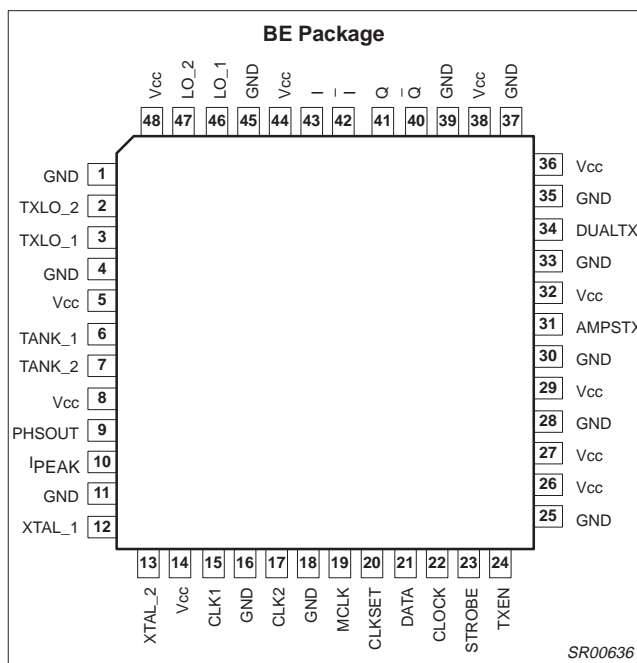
BE Package

Vcc 48
LO_2 47
LO_1 46
GND 45
Vcc 44
I 43
$\bar{I}$ 42
Q 41
$\bar{Q}$ 40
GND 39
Vcc 38
GND 37

GND 1
TXLO_2 2
TXLO_1 3
GND 4
Vcc 5
TANK_1 6
TANK_2 7
Vcc 8
PHSOUT 9
IPEAK 10
GND 11
XTAL_1 12

13 XTAL_2
14 Vcc
15 CLK1
16 GND
17 CLK2
18 GND
19 MCLK
20 CLKSET
21 DATA
22 CLOCK
23 STROBE
24 TXEN

36 Vcc
35 GND
34 DUALTX
33 GND
32 Vcc
31 AMPSTX
30 GND
29 Vcc
28 GND
27 Vcc
26 Vcc
25 GND

SR00636